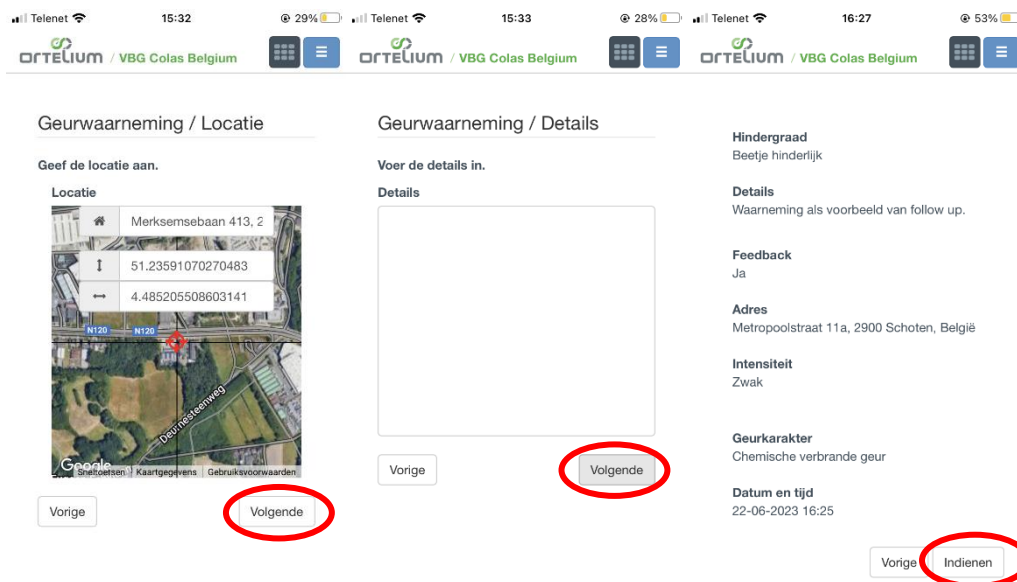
Telenet 15:32 29%

ortelium / VBG Colas Belgium

Geurwaarneming / Locatie

Geef de locatie aan.

Locatie

Merksemsebaan 413, 2

51.23591070270483

4.485205508603141

N120 N120

Deurnesteenweg

Google Sneltoetsen Kaartgegevens Gebruiksvoorwaarden

Vorige Volgende

Telenet 15:33 28%

ortelium / VBG Colas Belgium

Geurwaarneming / Details

Voer de details in.

Details

Vorige Volgende

Telenet 16:27 53%

ortelium / VBG Colas Belgium

Hindergraad
Beetje hinderlijk

Details
Waarneming als voorbeeld van follow up.

Feedback
Ja

Adres
Metropoolstraat 11a, 2900 Schoten, België

Intensiteit
Zwak

Geurkarakter
Chemische verbrande geur

Datum en tijd
22-06-2023 16:25

Vorige Indienen